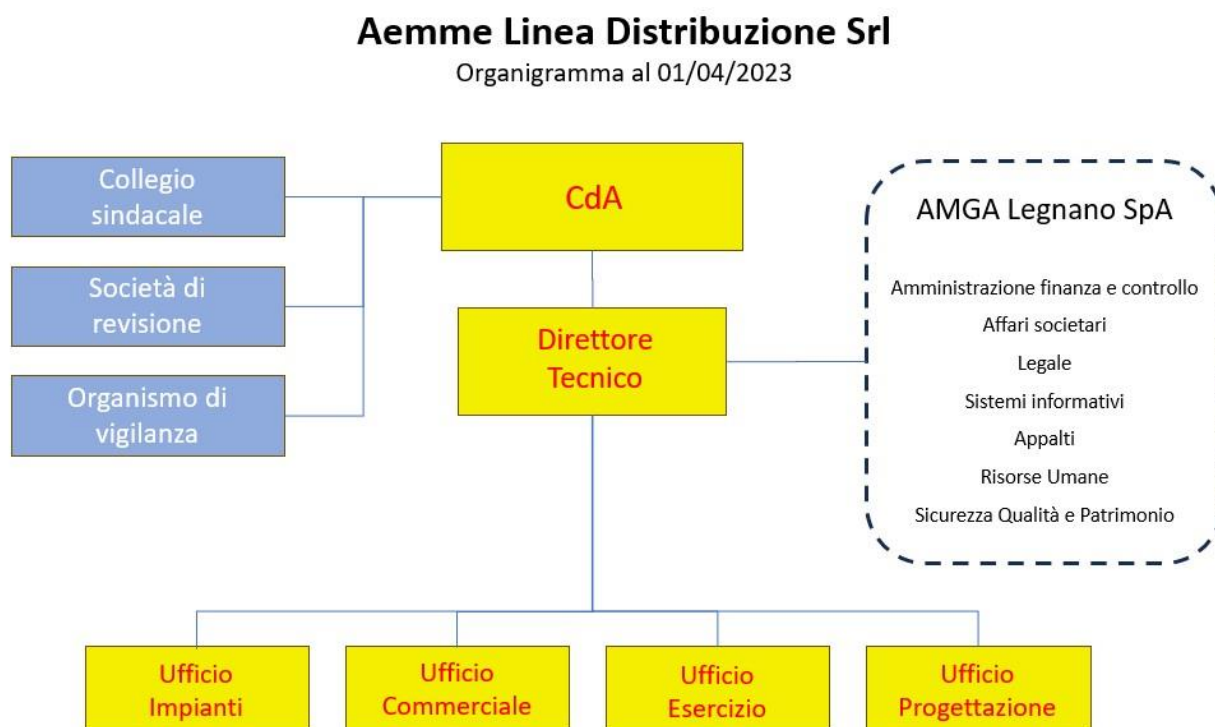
Aemme Linea Distribuzione Srl
Organigramma al 01/04/2023

Collegio sindacale

Società di revisione

Organismo di vigilanza

CdA

Direttore Tecnico

AMGA Legnano SpA

Amministrazione finanza e controllo
Affari societari
Legale
Sistemi informativi
Appalti
Risorse Umane
Sicurezza Qualità e Patrimonio

Ufficio Impianti

Ufficio Commerciale

Ufficio Esercizio

Ufficio Progettazione